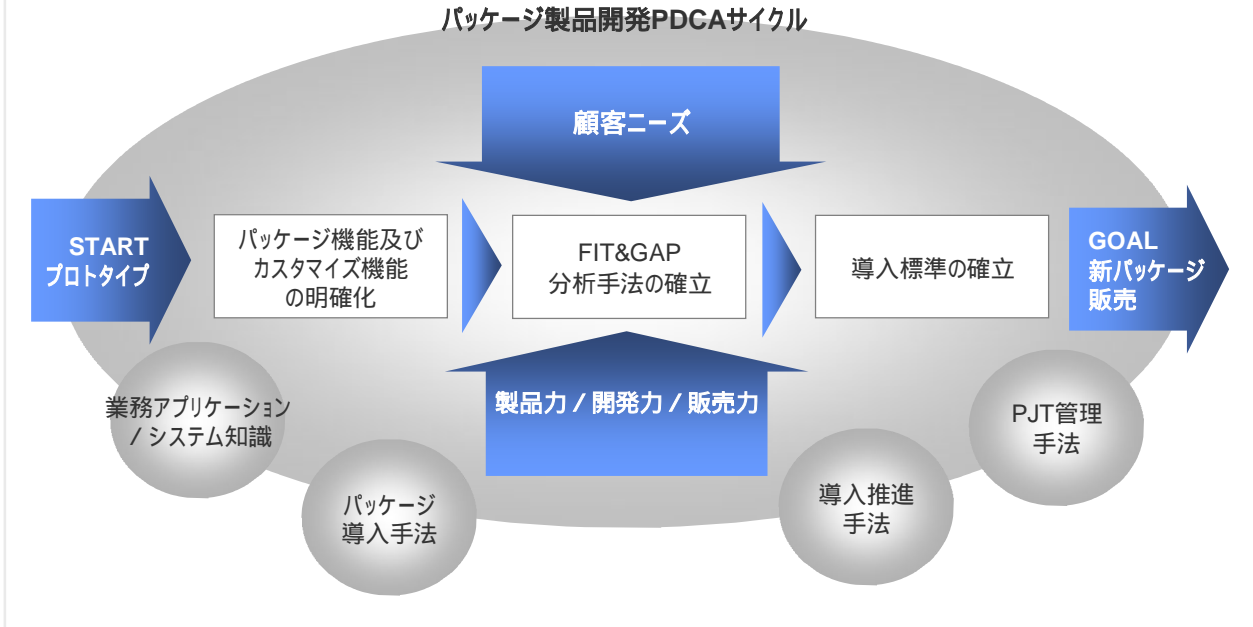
パッケージ製品開発PDCAサイクル

顧客ニーズ

START
プロトタイプ

パッケージ機能及び
カスタマイズ機能
の明確化

FIT&GAP
分析手法の確立

導入標準の確立

GOAL
新パッケージ
販売

製品力 / 開発力 / 販売力

業務アプリケーション
/ システム知識

パッケージ
導入手法

導入推進
手法

PJT管理
手法